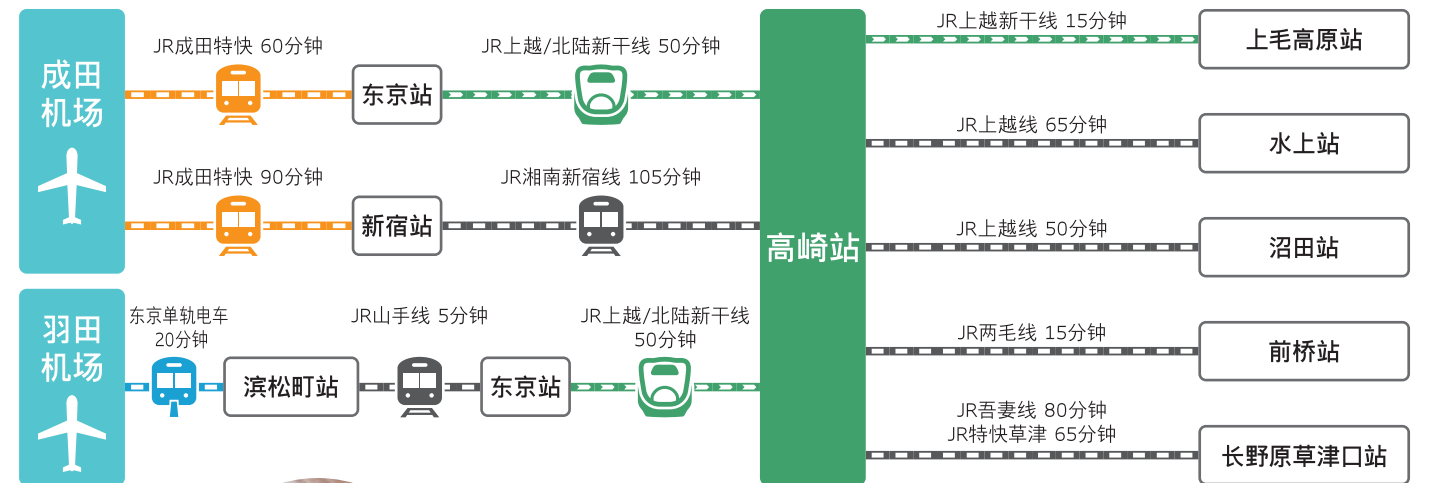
成田机场

JR成田特快 60分钟

东京站

JR上越/北陆新干线 50分钟

JR成田特快 90分钟

新宿站

JR湘南新宿线 105分钟

羽田机场

东京单轨电车 20分钟

滨松町站

JR山手线 5分钟

东京站

JR上越/北陆新干线 50分钟

高崎站

JR上越新干线 15分钟

上毛高原站

JR上越线 65分钟

水上站

JR上越线 50分钟

沼田站

JR两毛线 15分钟

前桥站

JR吾妻线 80分钟
JR特快草津 65分钟

长野原草津口站